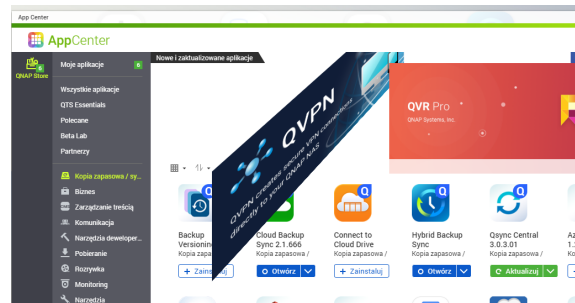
App Center

AppCenter

QNAP Store

Moje aplikacje 8

Wszystkie aplikacje

QTS Essentials

Polecane

Beta Lab

Partnerzy

Kopia zapasowa / sy...

Biznes

Zarządzanie treścią

Komunikacja

Narzędzia developer...

Pobieranie

Rozrywka

Monitoring

Narzędzia

Nowe i zaktualizowane aplikacje

QVPN

QVPN creates secure VPN connections directly to your QNAP NAS

QVR Pro

QNAP Systems, Inc.

Backup Versioning
Kopia zapasowa
+ Zainstaluj

Cloud Backup Sync 2.1.666
Kopia zapasowa /
Otwórz

Connect to Cloud Drive
Kopia zapasowa /
+ Zainstaluj

Hybrid Backup Sync
Kopia zapasowa /
Otwórz

Qsync Central 3.0.3.01
Kopia zapasowa /
Aktualizuj

Az
1.
Ko
+